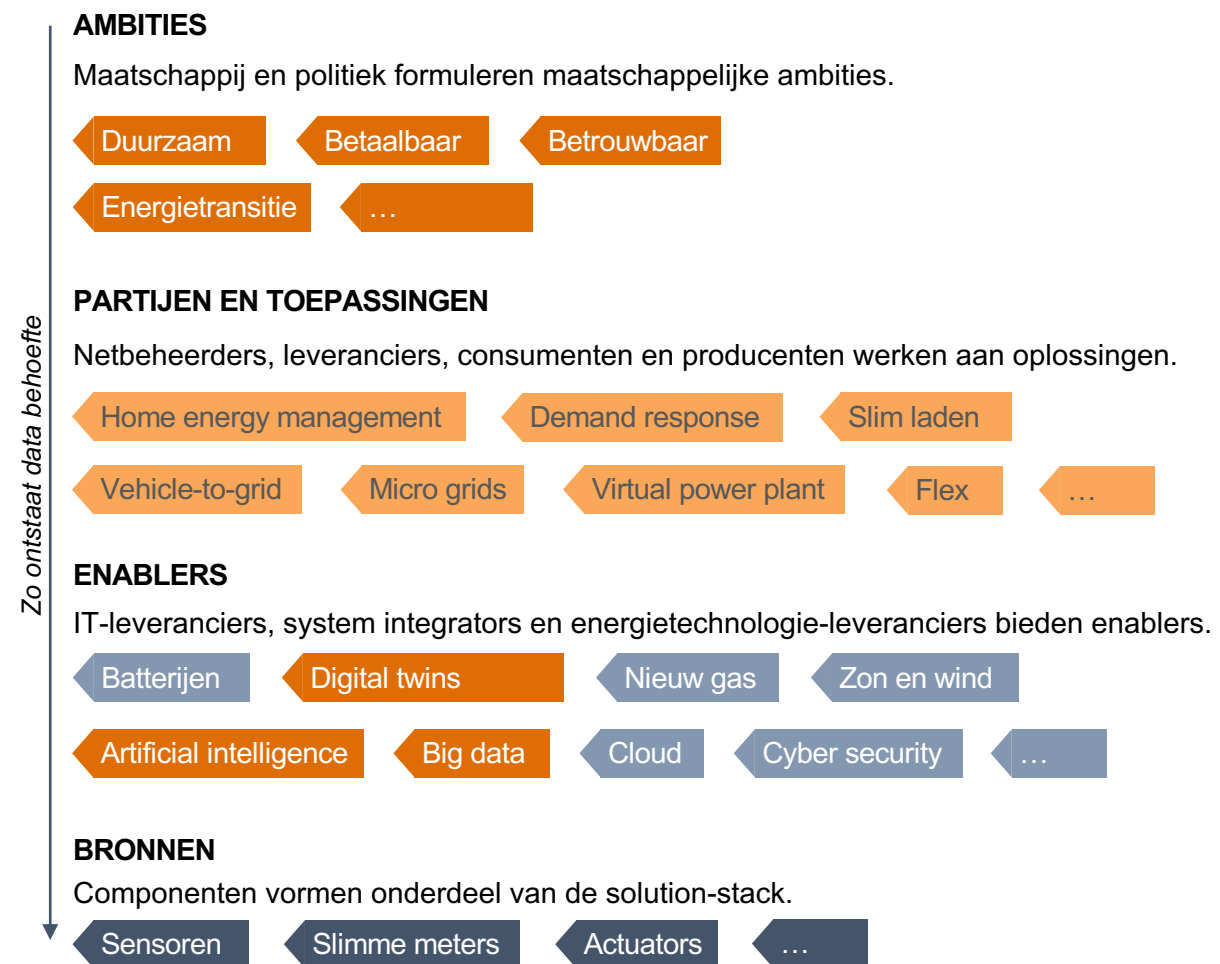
Zo ontstaat data behoefte

AMBITIES

Maatschappij en politiek formuleren maatschappelijke ambities.

Duurzaam Betaalbaar Betrouwbaar

Energietransitie …

PARTIJEN EN TOEPASSINGEN

Netbeheerders, leveranciers, consumenten en producenten werken aan oplossingen.

Home energy management Demand response Slim laden

Vehicle-to-grid Micro grids Virtual power plant Flex …

ENABLERS

IT-leveranciers, system integrators en energietechnologie-leveranciers bieden enablers.

Batterijen Digital twins Nieuw gas Zon en wind

Artificial intelligence Big data Cloud Cyber security …

BRONNEN

Componenten vormen onderdeel van de solution-stack.

Sensoren Slimme meters Actuators …